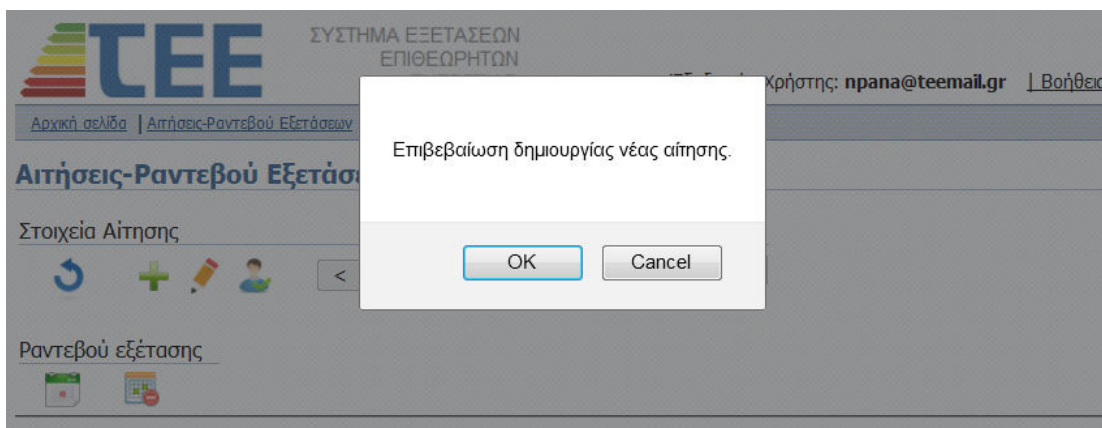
TEE

ΣΥΣΤΗΜΑ ΕΞΕΤΑΣΕΩΝ ΕΠΙΘΕΩΡΗΤΩΝ

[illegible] Χρήστης: npana@teemail.gr | Βοήθεια

Αρχική σελίδα | Αιτήσεις-Ραντεβού Εξετάσεων

Αιτήσεις-Ραντεβού Εξετάσ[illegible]

Στοιχεία Αίτησης

<

Ραντεβού εξέτασης

Επιβεβαίωση δημιουργίας νέας αίτησης.

OK Cancel